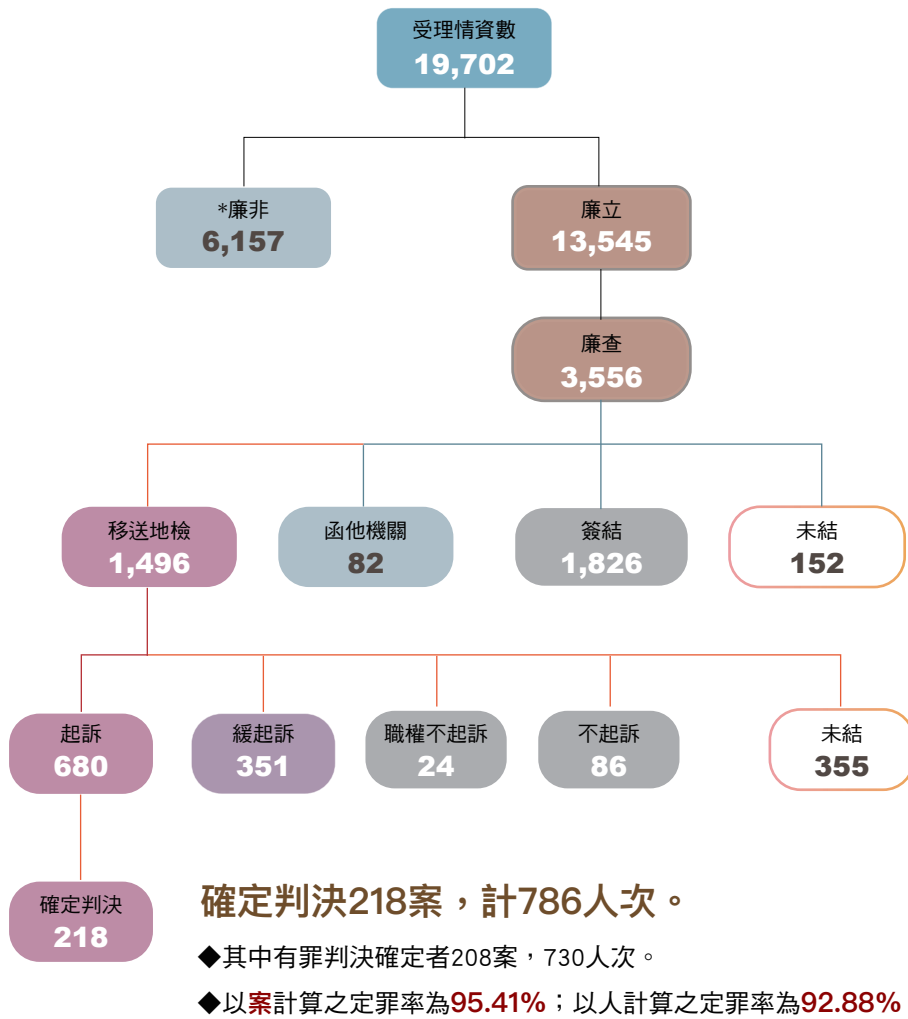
受理情資數
19,702

*廉非
6,157

廉立
13,545

廉查
3,556

移送地檢
1,496

函他機關
82

簽結
1,826

未結
152

起訴
680

緩起訴
351

職權不起訴
24

不起訴
86

未結
355

確定判決
218

確定判決218案，計786人次。

◆其中有罪判決確定者208案，730人次。

◆以案計算之定罪率為95.41%；以人計算之定罪率為92.88%